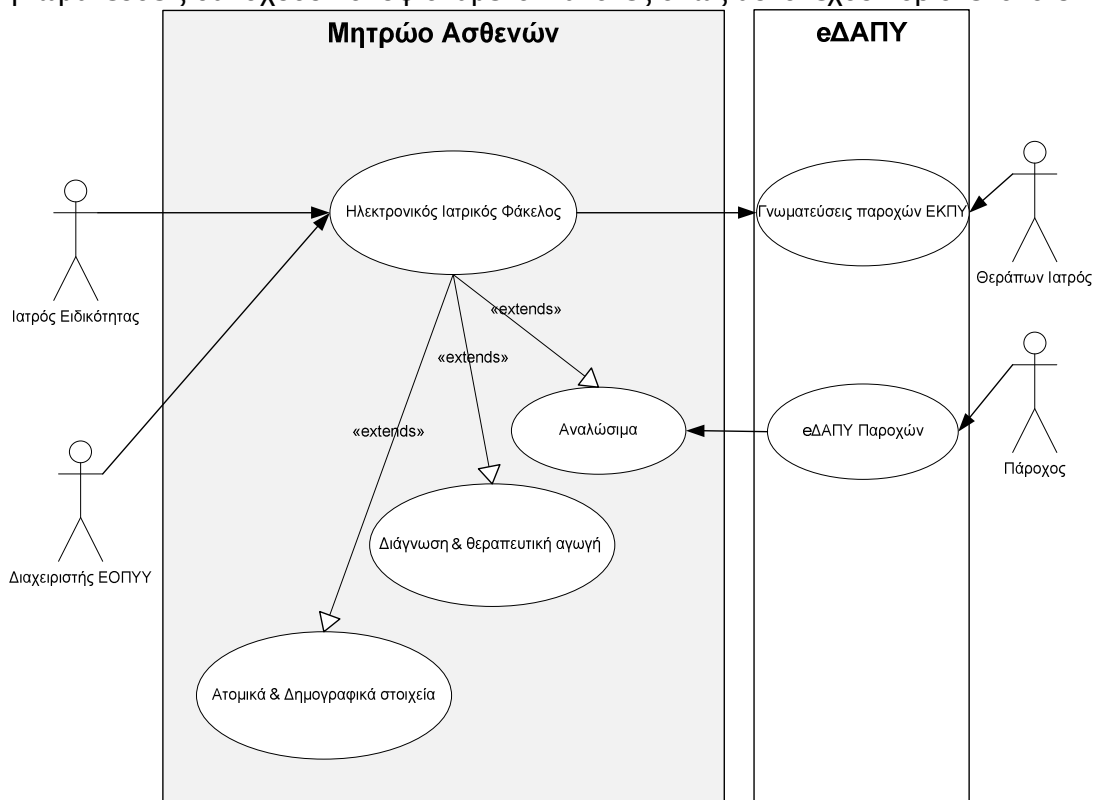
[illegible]

Μητρώο Ασθενών

εΔΑΠΥ

Ηλεκτρονικός Ιατρικός Φάκελος

Γνωματεύσεις παροχών ΕΚΠΥ

Θεράπων Ιατρός

Ιατρός Ειδικότητας

«extends»

«extends»

«extends»

Αναλώσιμα

εΔΑΠΥ Παροχών

Πάροχος

Διάγνωση & θεραπευτική αγωγή

Διαχειριστής ΕΟΠΥΥ

Ατομικά & Δημογραφικά στοιχεία